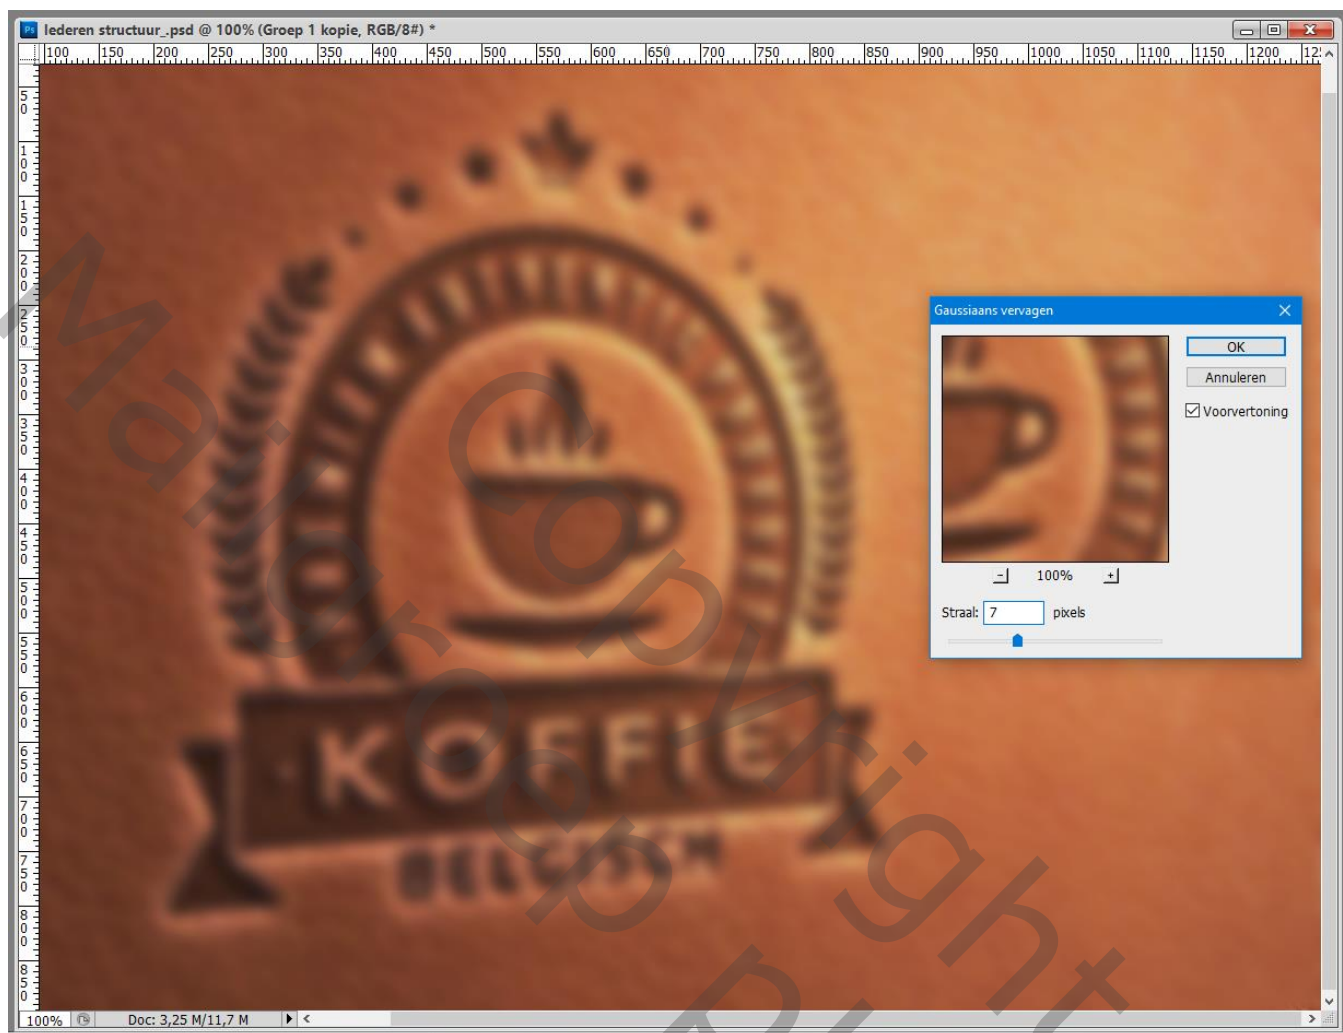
lederen structuur_.psd @ 100% (Groep 1 kopie, RGB/8#) *

100 150 200 250 300 350 400 450 500 550 600 650 700 750 800 850 900 950 1000 1050 1100 1150 1200 12

50 100 150 200 250 300 350 400 450 500 550 600 650 700 750 800 850

KOFFIE
BELGIUM

Gaussiaans vervagen
OK
Annuleren
Voorvertoning
100%
Straal: 7 pixels

Maria Copyright

100%
Doc: 3,25 M/11,7 M